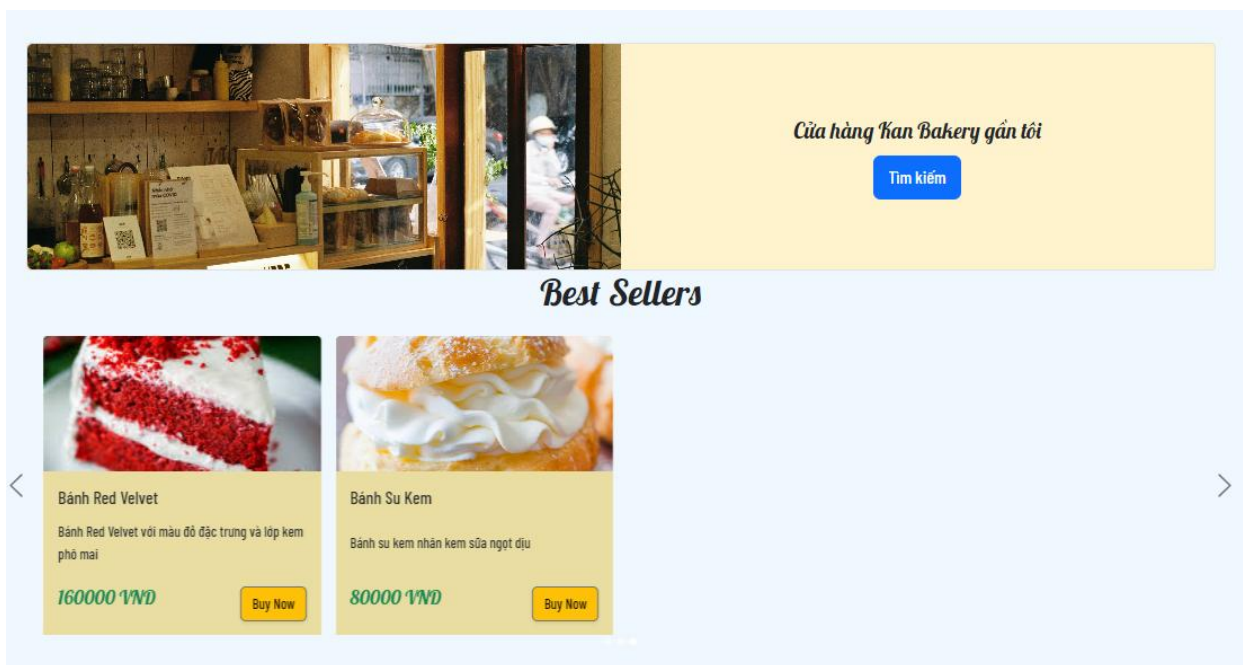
Cửa hàng Kan Bakery gần tôi

Tìm kiếm

Best Sellers

Bánh Red Velvet

Bánh Red Velvet với màu đỏ đặc trưng và lớp kem phô mai

160000 VND

Buy Now

Bánh Su Kem

Bánh su kem nhân kem sữa ngọt dịu

80000 VND

Buy Now